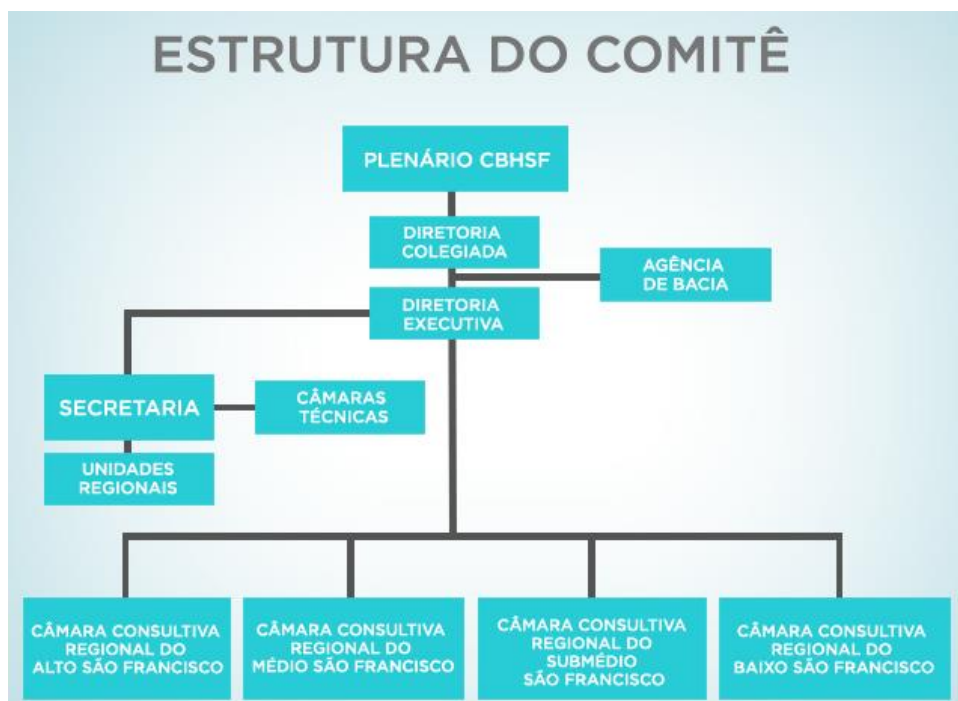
ESTRUTURA DO COMITÊ

PLENÁRIO CBHSF

DIRETORIA COLEGIADA

AGÊNCIA DE BACIA

DIRETORIA EXECUTIVA

SECRETARIA

CÂMARAS TÉCNICAS

UNIDADES REGIONAIS

CÂMARA CONSULTIVA REGIONAL DO ALTO SÃO FRANCISCO

CÂMARA CONSULTIVA REGIONAL DO MÉDIO SÃO FRANCISCO

CÂMARA CONSULTIVA REGIONAL DO SUBMÉDIO SÃO FRANCISCO

CÂMARA CONSULTIVA REGIONAL DO BAIXO SÃO FRANCISCO